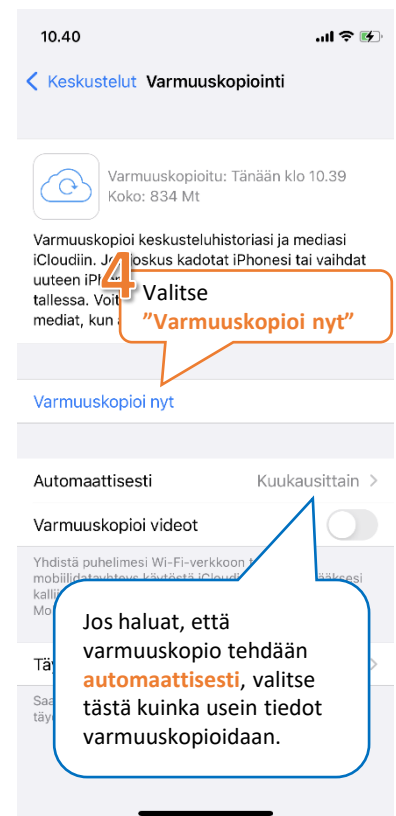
10.40

Keskustelut Varmuuskopiointi

Varmuuskopioitu: Tänään klo 10.39
Koko: 834 Mt

Varmuuskopioi keskusteluhistoriasi ja mediasi iCloudiin. Jos joskus kadotat iPhonesi tai vaihdat uuteen iP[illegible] tallessa. Voit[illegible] mediat, kun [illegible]

4 Valitse
"Varmuuskopioi nyt"

Varmuuskopioi nyt

Automaattisesti Kuukausittain >

Varmuuskopioi videot

Yhdistä puhelimesi Wi-Fi-verkkoon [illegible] mobiilidatayhteys käytöstä iCloudi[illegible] kalli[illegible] Mo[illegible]

Täy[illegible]

Saa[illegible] täye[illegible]

Jos haluat, että varmuuskopio tehdään automaattisesti, valitse tästä kuinka usein tiedot varmuuskopioidaan.